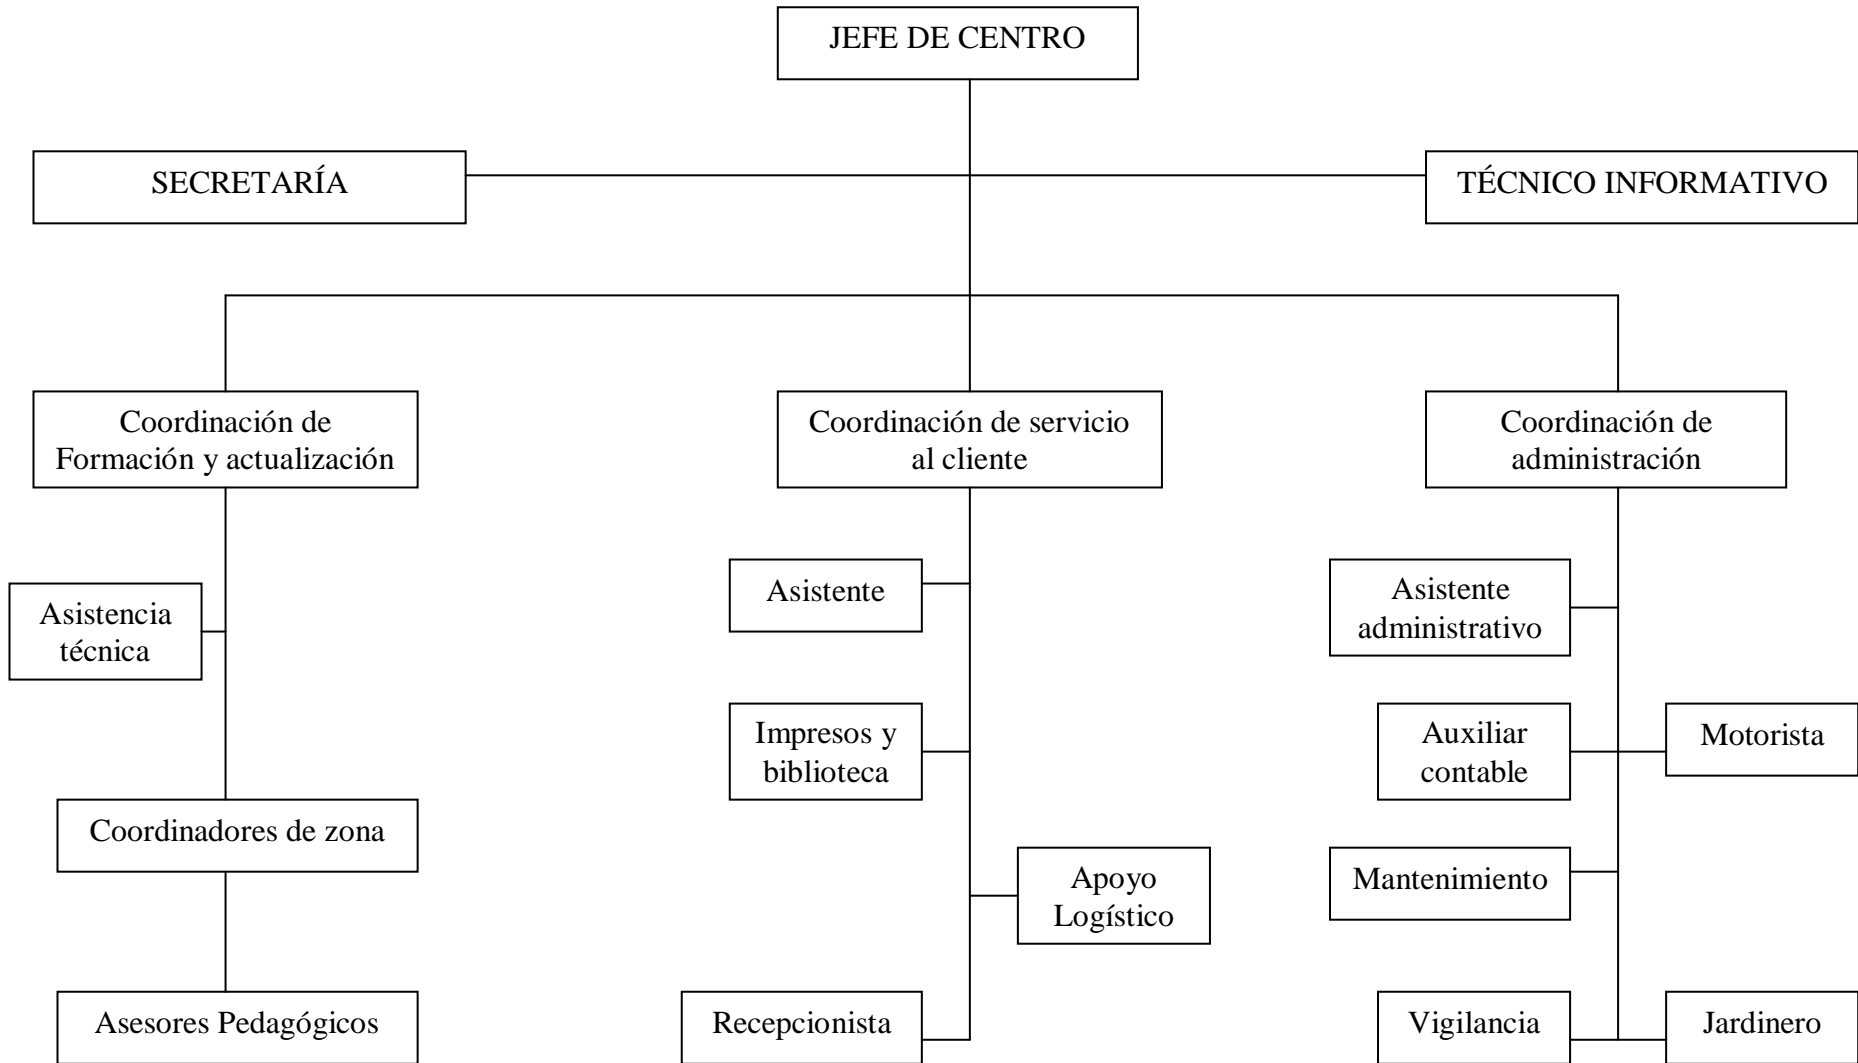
JEFE DE CENTRO

SECRETARÍA

TÉCNICO INFORMATIVO

Coordinación de Formación y actualización

Coordinación de servicio al cliente

Coordinación de administración

Asistencia técnica

Coordinadores de zona

Asesores Pedagógicos

Asistente

Impresos y biblioteca

Apoyo Logístico

Recepcionista

Asistente administrativo

Auxiliar contable

Motorista

Mantenimiento

Vigilancia

Jardinero